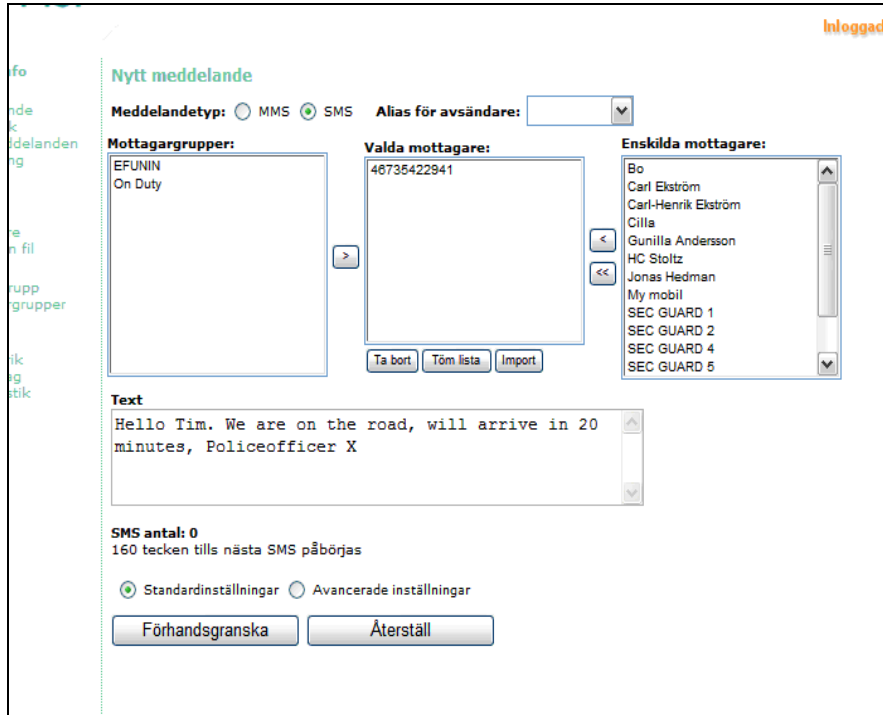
Inloggad

fo
nde
k
ddelanden
ng
e
n fil
rupp
rgrupper
ik
g
stik

Nytt meddelande

Meddelandetyp: MMS SMS Alias för avsändare:

Mottagargrupper:
EFUNIN
On Duty

>

Valda mottagare:
46735422941

Ta bort Töm lista Import

<
<<

Enskilda mottagare:
Bo
Carl Ekström
Carl-Henrik Ekström
Cilla
Gunilla Andersson
HC Stoltz
Jonas Hedman
My mobil
SEC GUARD 1
SEC GUARD 2
SEC GUARD 4
SEC GUARD 5

Text
Hello Tim. We are on the road, will arrive in 20 minutes, Policeofficer X

SMS antal: 0
160 tecken tills nästa SMS påbörjas

Standardinställningar Avancerade inställningar

Förhandsgranska Återställ